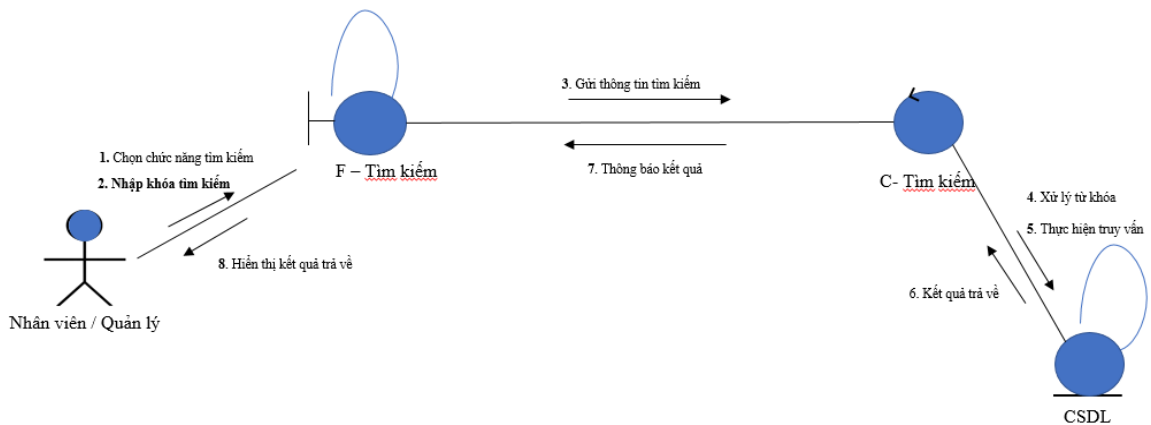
3. Gửi thông tin tìm kiếm

1. Chọn chức năng tìm kiếm

2. Nhập khóa tìm kiếm

F – Tìm kiếm

7. Thông báo kết quả

C- Tìm kiếm

4. Xử lý từ khóa

5. Thực hiện truy vấn

8. Hiển thị kết quả trả về

6. Kết quả trả về

Nhân viên / Quản lý

CSDL